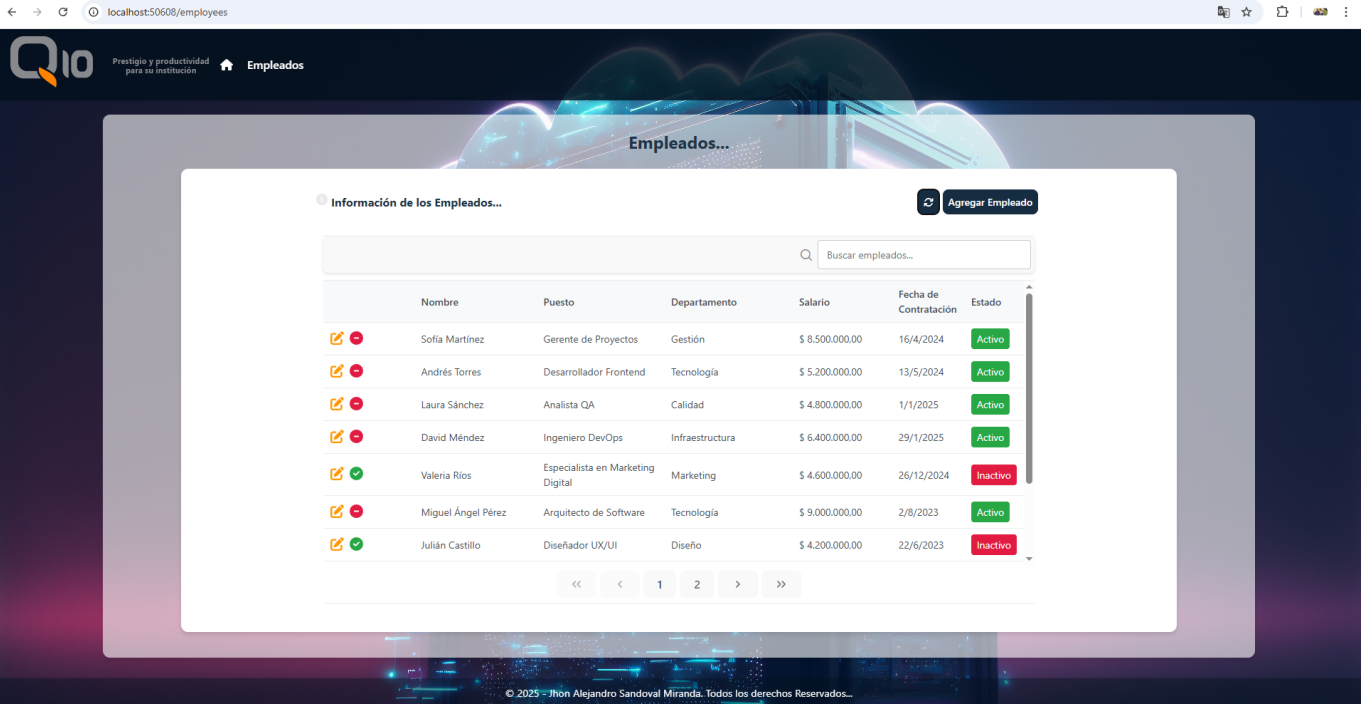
localhost:50608/employees

Q10

Prestigio y productividad para su institución

Empleados

Empleados...

Información de los Empleados...

Agregar Empleado

Buscar empleados...

| | Nombre | Puesto | Departamento | Salario | Fecha de Contratación | Estado |
|---|---|---|---|---|---|---|
| | Sofía Martínez | Gerente de Proyectos | Gestión | $ 8.500.000,00 | 16/4/2024 | Activo |
| | Andrés Torres | Desarrollador Frontend | Tecnología | $ 5.200.000,00 | 13/5/2024 | Activo |
| | Laura Sánchez | Analista QA | Calidad | $ 4.800.000,00 | 1/1/2025 | Activo |
| | David Méndez | Ingeniero DevOps | Infraestructura | $ 6.400.000,00 | 29/1/2025 | Activo |
| | Valeria Ríos | Especialista en Marketing Digital | Marketing | $ 4.600.000,00 | 26/12/2024 | Inactivo |
| | Miguel Ángel Pérez | Arquitecto de Software | Tecnología | $ 9.000.000,00 | 2/8/2023 | Activo |
| | Julián Castillo | Diseñador UX/UI | Diseño | $ 4.200.000,00 | 22/6/2023 | Inactivo |

« ‹ 1 2 › »

© 2025 - Jhon Alejandro Sandoval Miranda. Todos los derechos Reservados...